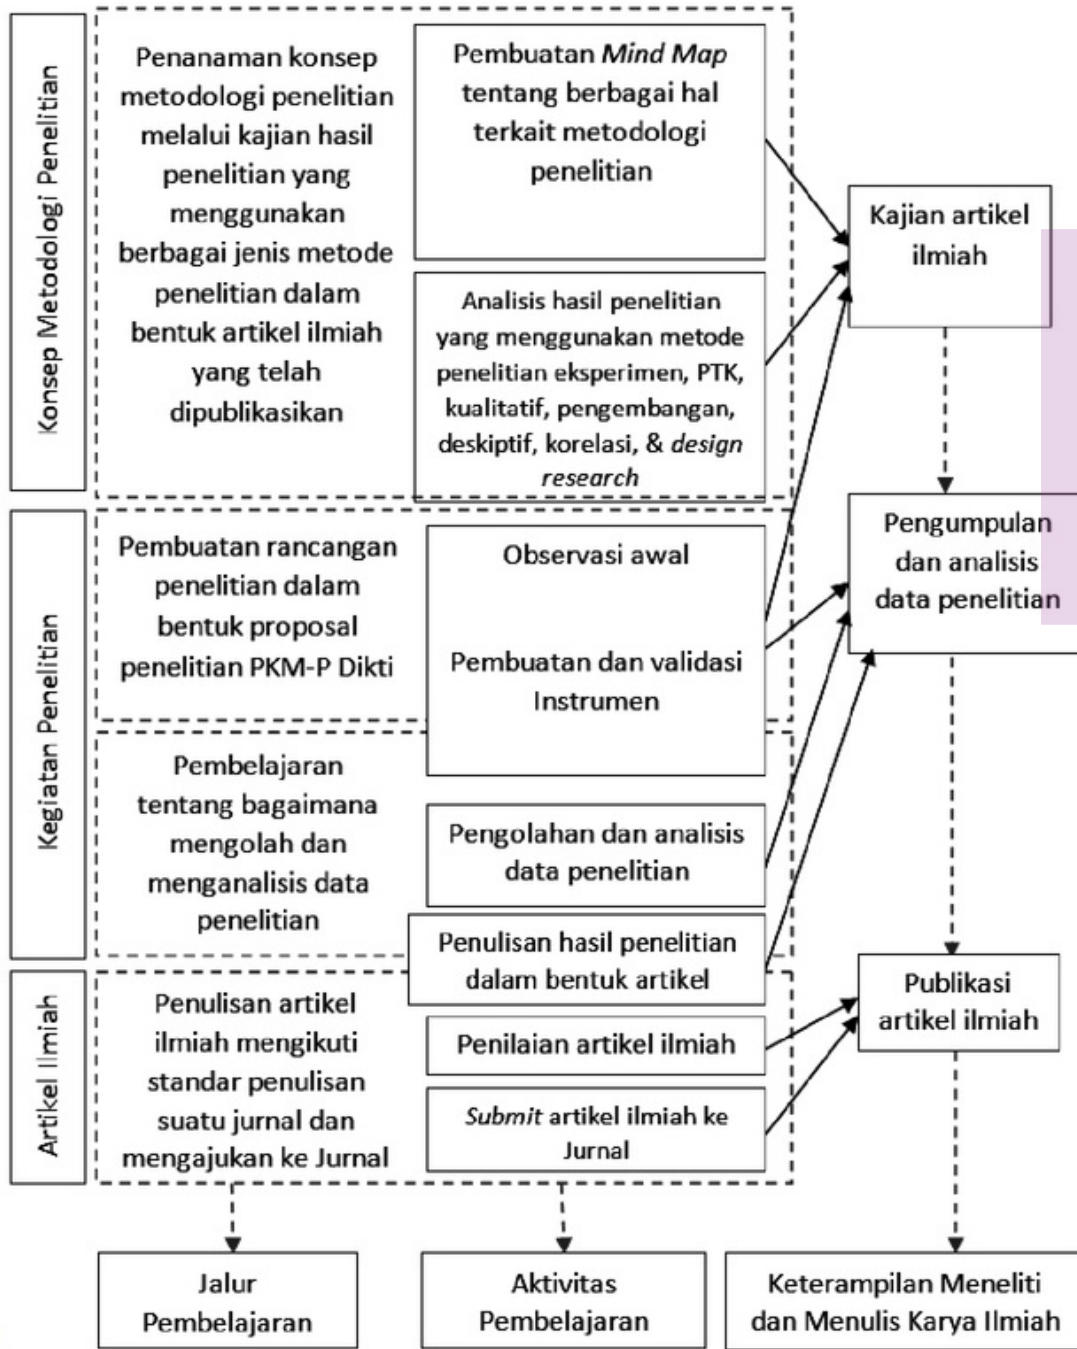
Konsep Metodologi Penelitian

Penanaman konsep metodologi penelitian melalui kajian hasil penelitian yang menggunakan berbagai jenis metode penelitian dalam bentuk artikel ilmiah yang telah dipublikasikan

Pembuatan *Mind Map* tentang berbagai hal terkait metodologi penelitian

Analisis hasil penelitian yang menggunakan metode penelitian eksperimen, PTK, kualitatif, pengembangan, deskiptif, korelasi, & *design research*

Kajian artikel ilmiah

Kegiatan Penelitian

Pembuatan rancangan penelitian dalam bentuk proposal penelitian PKM-P Dikti

Observasi awal

Pembuatan dan validasi Instrumen

Pengumpulan dan analisis data penelitian

Pembelajaran tentang bagaimana mengolah dan menganalisis data penelitian

Pengolahan dan analisis data penelitian

Penulisan hasil penelitian dalam bentuk artikel

Artikel Ilmiah

Penulisan artikel ilmiah mengikuti standar penulisan suatu jurnal dan mengajukan ke Jurnal

Penilaian artikel ilmiah

*Submit* artikel ilmiah ke Jurnal

Publikasi artikel ilmiah

Jalur Pembelajaran

Aktivitas Pembelajaran

Keterampilan Meneliti dan Menulis Karya Ilmiah